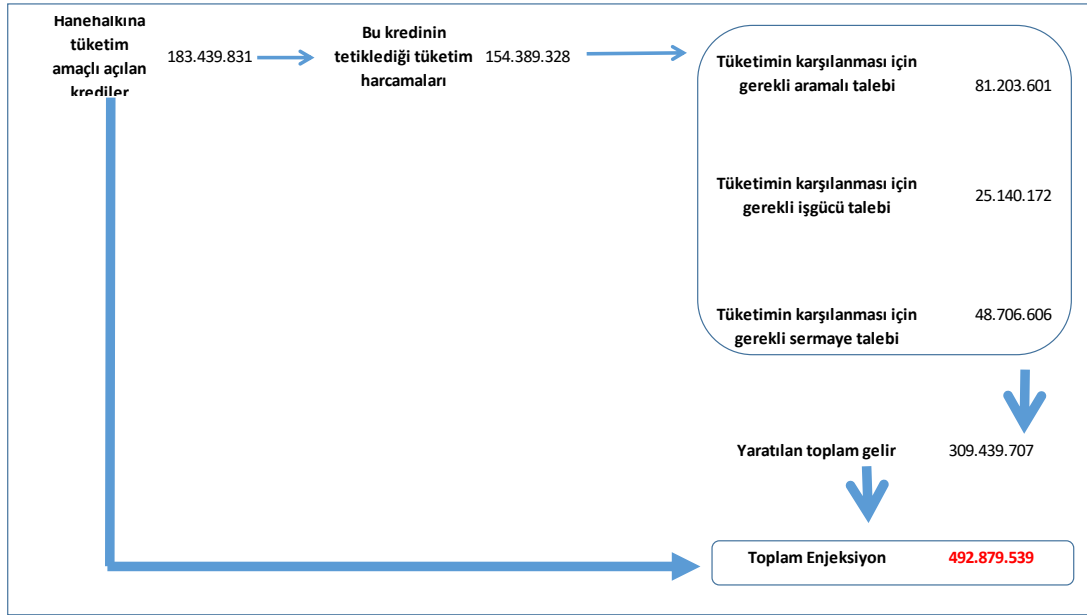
Hanehalkına tüketim amaçlı açılan krediler

183.439.831

Bu kredinin tetiklediği tüketim harcamaları

154.389.328

Tüketimin karşılanması için gerekli aramalı talebi

81.203.601

Tüketimin karşılanması için gerekli işgücü talebi

25.140.172

Tüketimin karşılanması için gerekli sermaye talebi

48.706.606

Yaratılan toplam gelir

309.439.707

Toplam Enjeksiyon

492.879.539